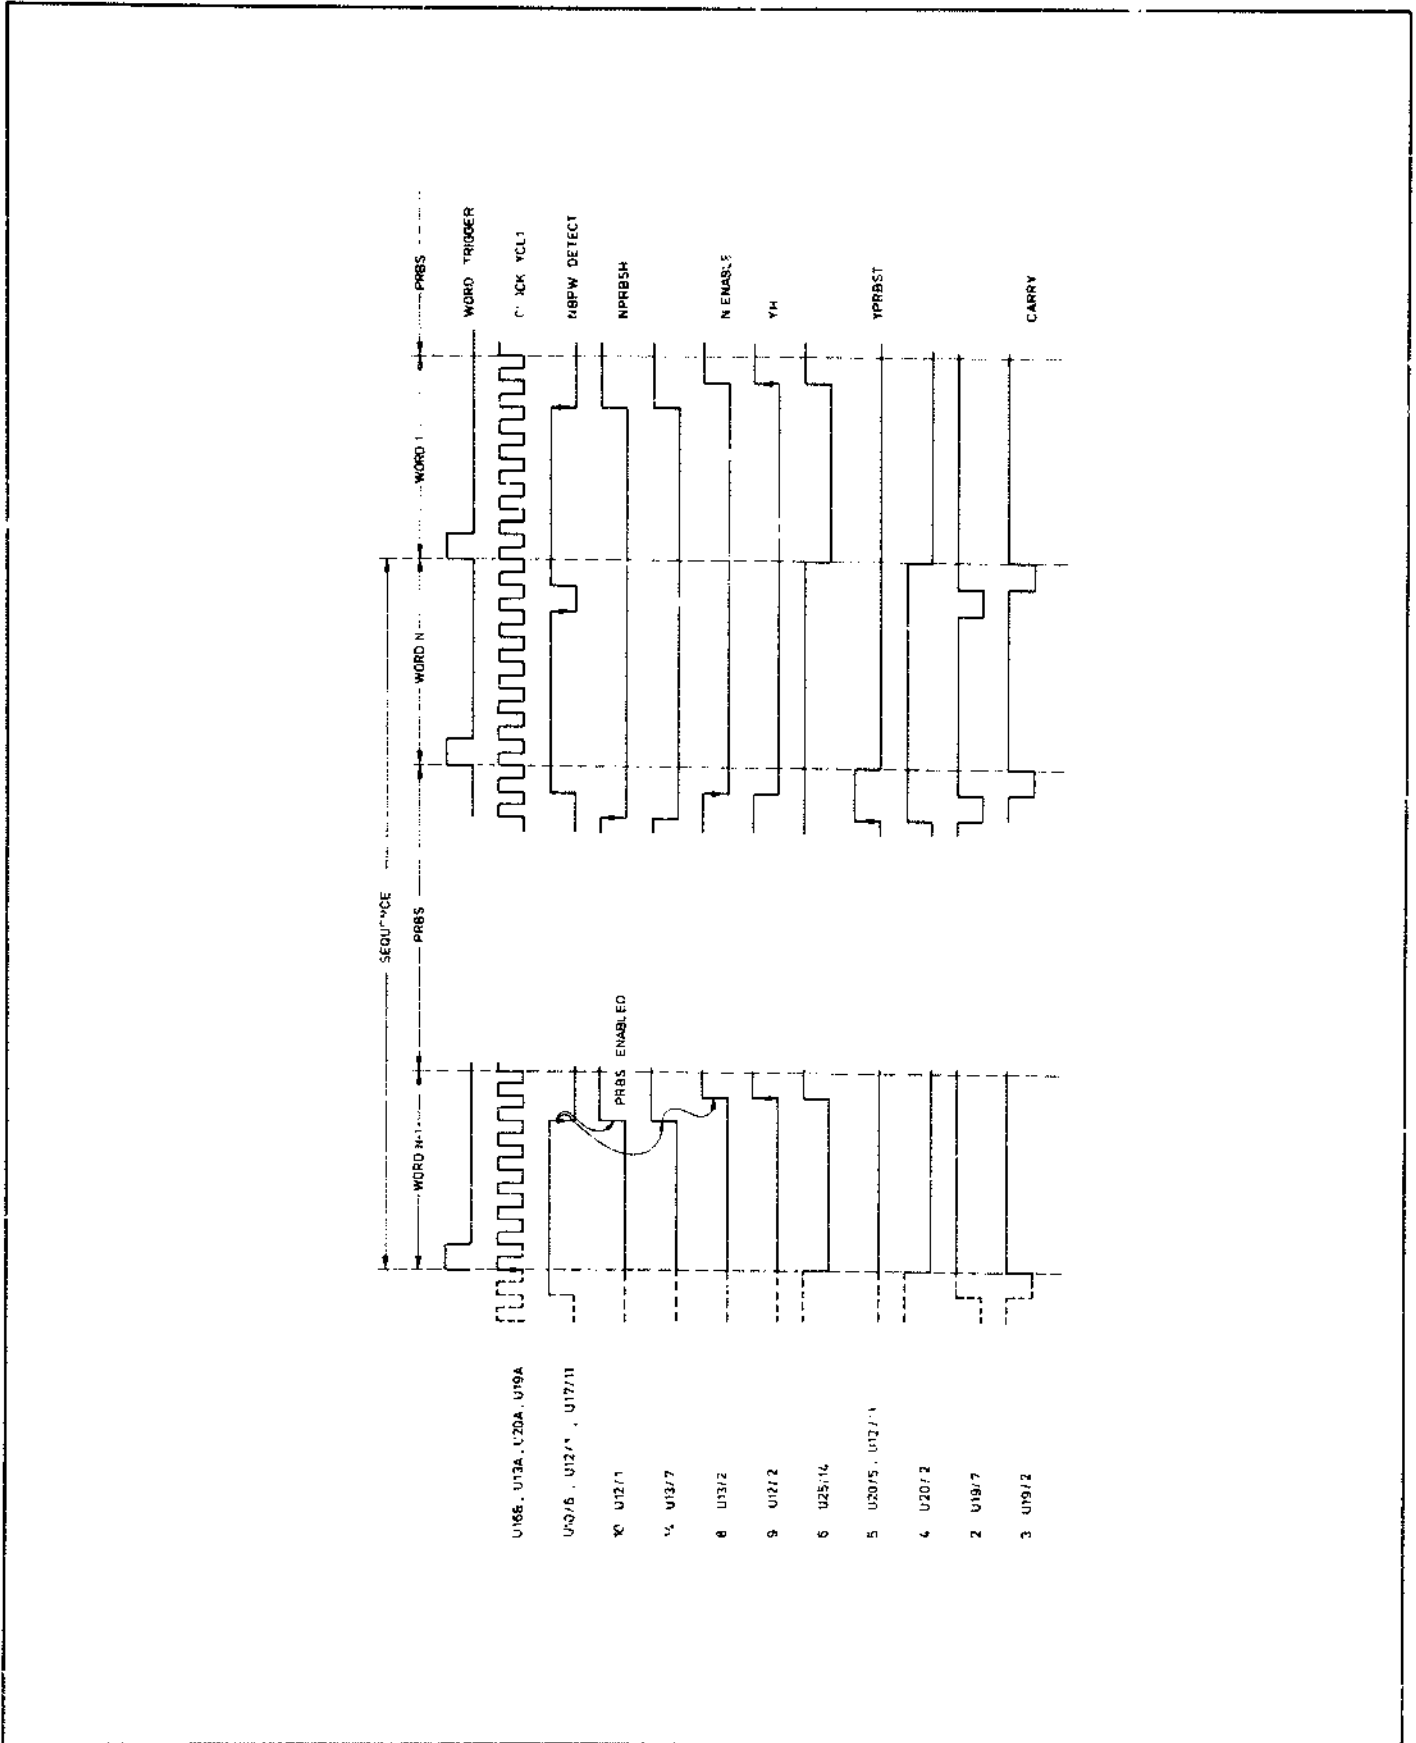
SEQU^NCE
WORD N-1
PRBS
WORD N
WORD 1
PRBS
PRBS ENABLED
WORD TRIGGER
C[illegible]OCK YCL1
NBPW DETECT
NPRBSH
N ENABLE
YH
YPRBST
CARRY
U16B, U13A, U20A, U19A
U20/6, U12/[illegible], U17/11
10 U12/1
14 U13/7
8 U13/2
9 U12/2
6 U25/14
5 U20/5, U12/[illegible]
4 U20/2
2 U19/7
3 U19/2